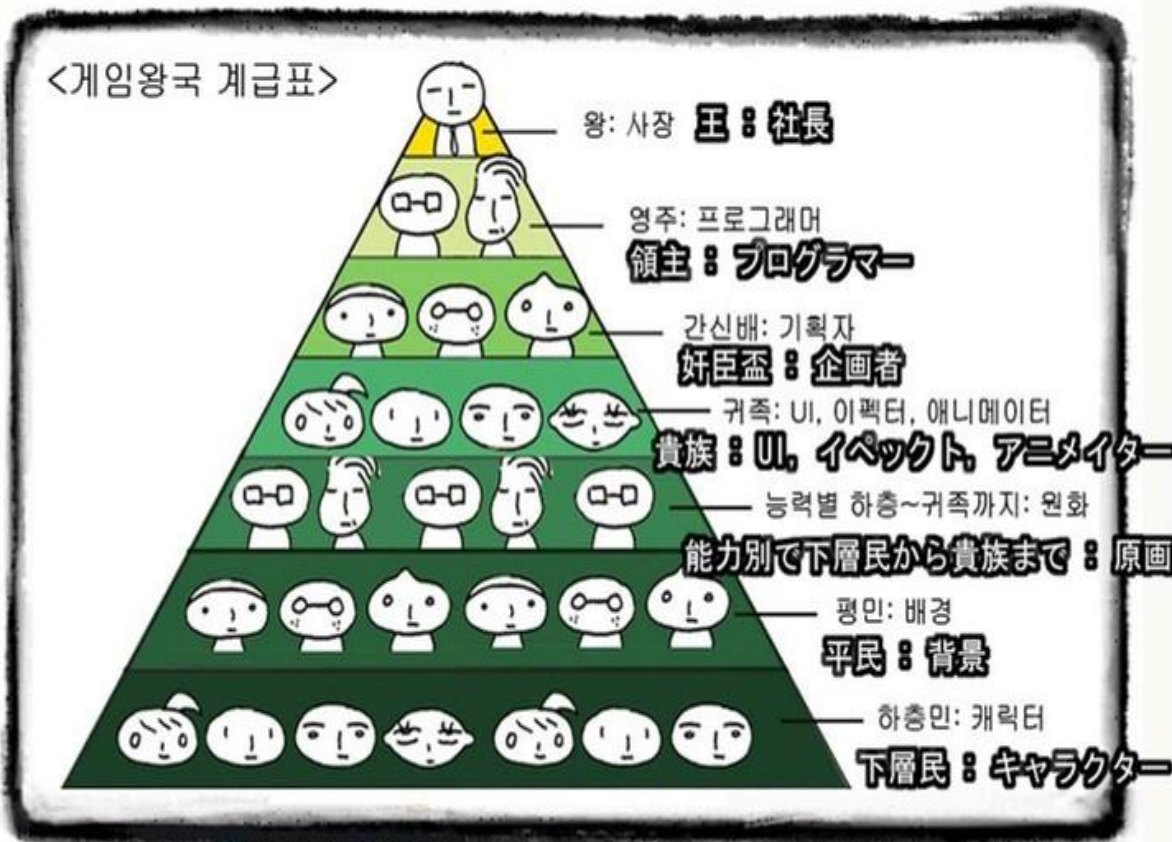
<게임왕국 계급표>

왕: 사장
王 : 社長

영주: 프로그래머
領主 : プログラマー

간신배: 기획자
奸臣盃 : 企画者

귀족: UI, 이펙터, 애니메이터
貴族 : UI, イペックト, アニメイター

능력별 하층~귀족까지: 원화
能力別で下層民から貴族まで : 原画

평민: 배경
平民 : 背景

하층민: 캐릭터
下層民 : キャラクター